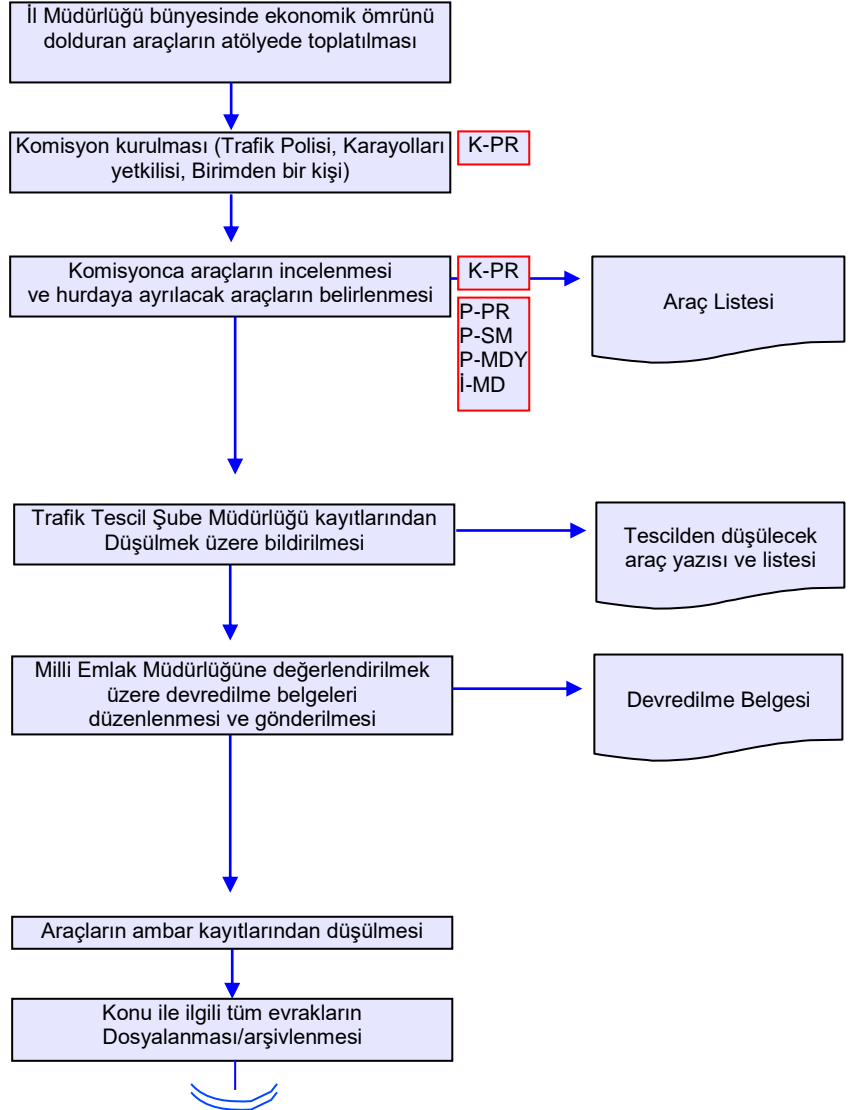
İl Müdürlüğü bünyesinde ekonomik ömrünü dolduran araçların atölyede toplatılması

Komisyon kurulması (Trafik Polisi, Karayolları yetkilisi, Birimden bir kişi)

K-PR

Komisyonca araçların incelenmesi ve hurdaya ayrılacak araçların belirlenmesi

K-PR

P-PR
P-SM
P-MDY
İ-MD

Araç Listesi

Trafik Tescil Şube Müdürlüğü kayıtlarından Düşülmek üzere bildirilmesi

Tescilden düşülecek araç yazısı ve listesi

Milli Emlak Müdürlüğüne değerlendirilmek üzere devredilme belgeleri düzenlenmesi ve gönderilmesi

Devredilme Belgesi

Araçların ambar kayıtlarından düşülmesi

Konu ile ilgili tüm evrakların Dosyalanması/arşivlenmesi